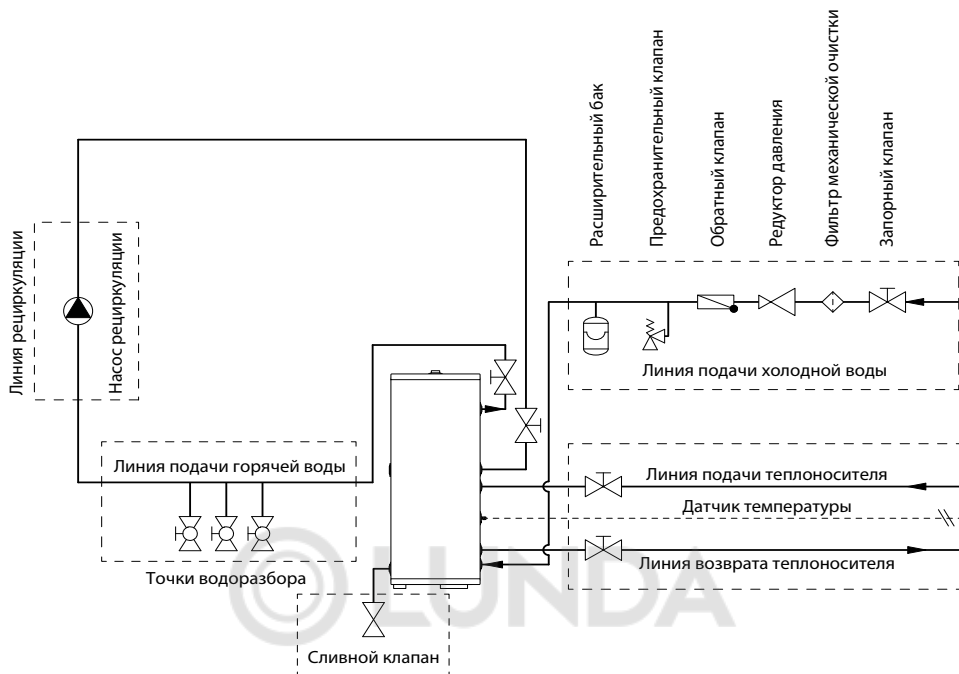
Линия рециркуляции

Насос рециркуляции

Расширительный бак

Предохранительный клапан

Обратный клапан

Редуктор давления

Фильтр механической очистки

Запорный клапан

Линия подачи холодной воды

Линия подачи горячей воды

Линия подачи теплоносителя

Датчик температуры

Линия возврата теплоносителя

Точки водоразбора

Сливной клапан

LUNDA